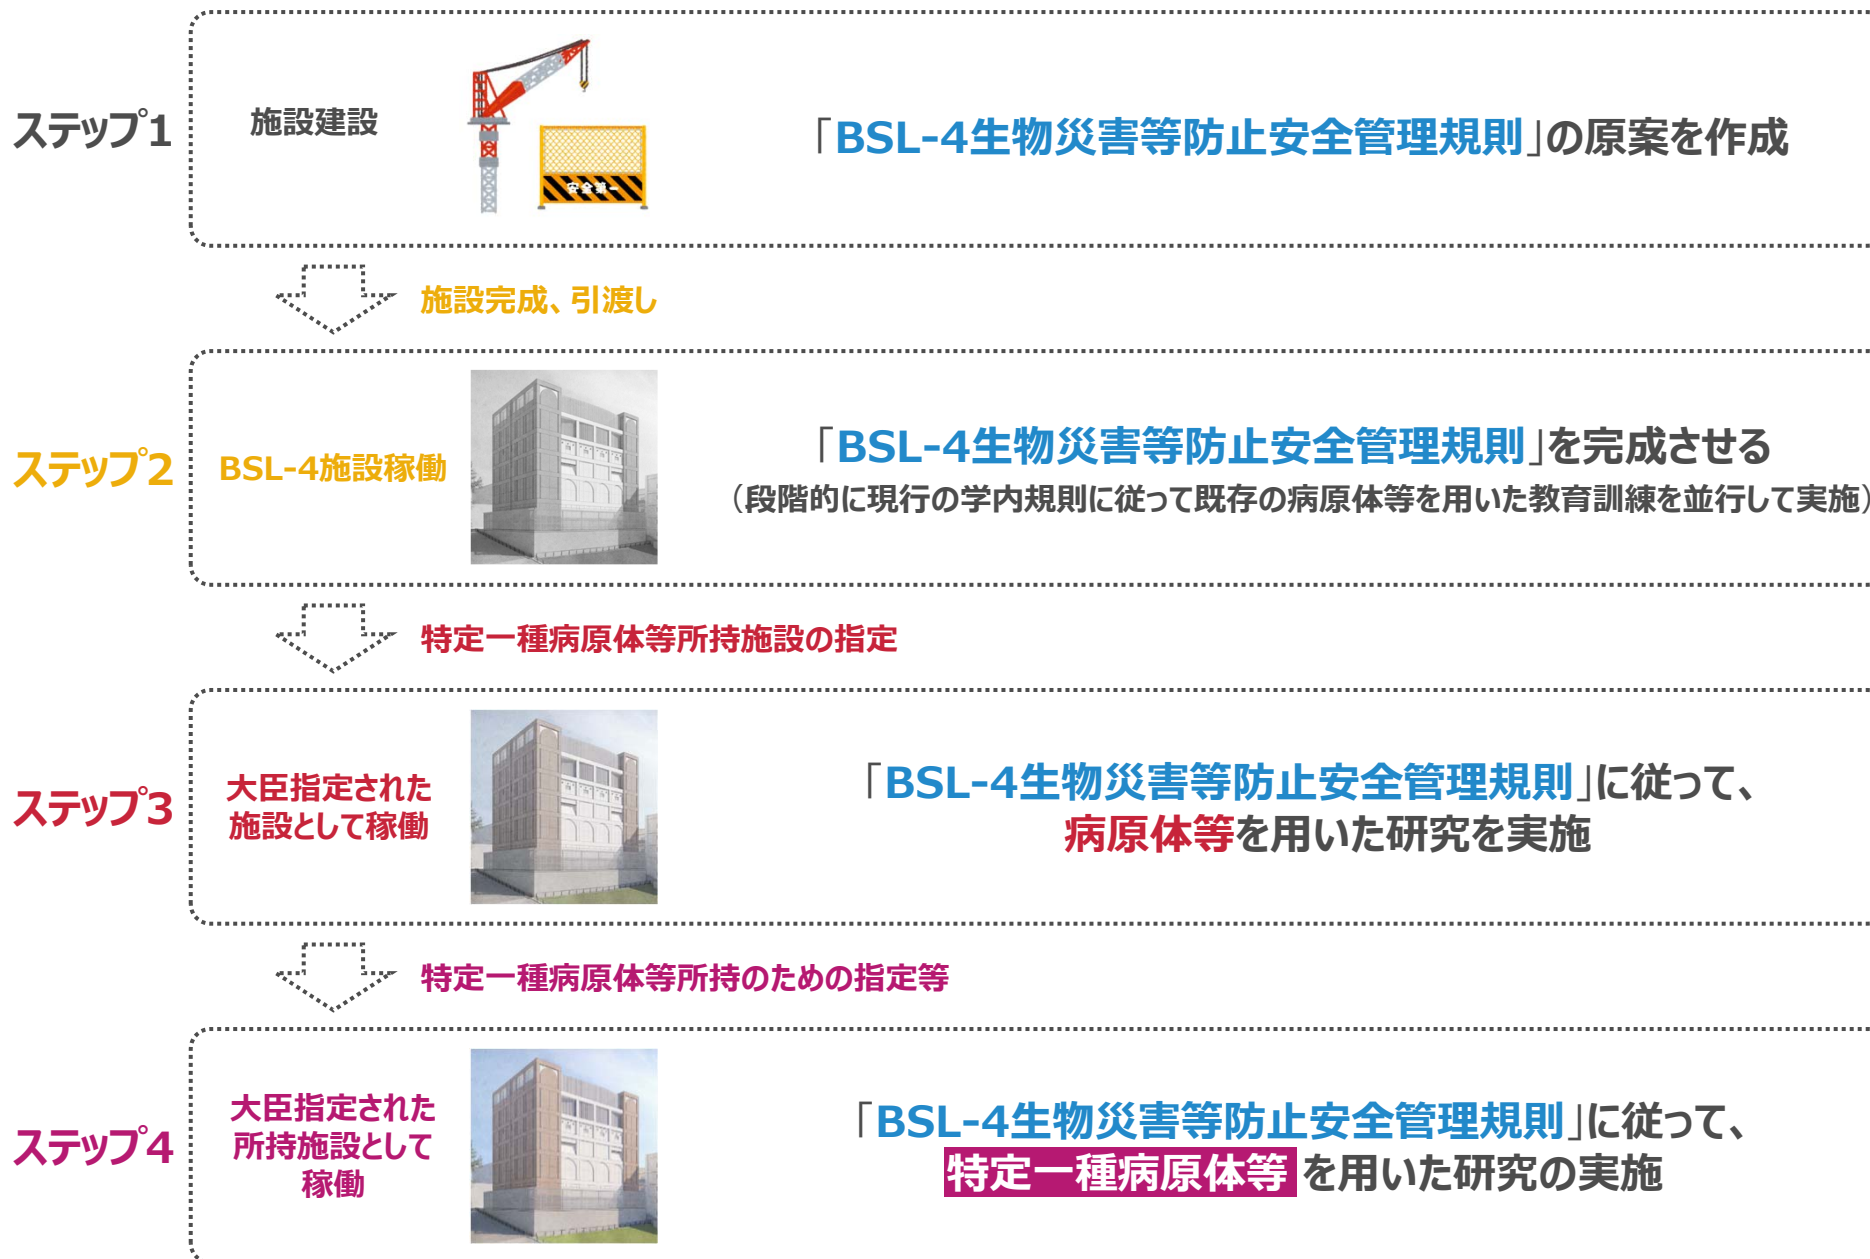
ステップ1

施設建設

安全第一

「BSL-4生物災害等防止安全管理規則」の原案を作成

施設完成、引渡し

ステップ2

BSL-4施設稼働

「BSL-4生物災害等防止安全管理規則」を完成させる
（段階的に現行の学内規則に従って既存の病原体等を用いた教育訓練を並行して実施）

特定一種病原体等所持施設の指定

ステップ3

大臣指定された施設として稼働

「BSL-4生物災害等防止安全管理規則」に従って、
病原体等を用いた研究を実施

特定一種病原体等所持のための指定等

ステップ4

大臣指定された所持施設として稼働

「BSL-4生物災害等防止安全管理規則」に従って、
特定一種病原体等を用いた研究の実施